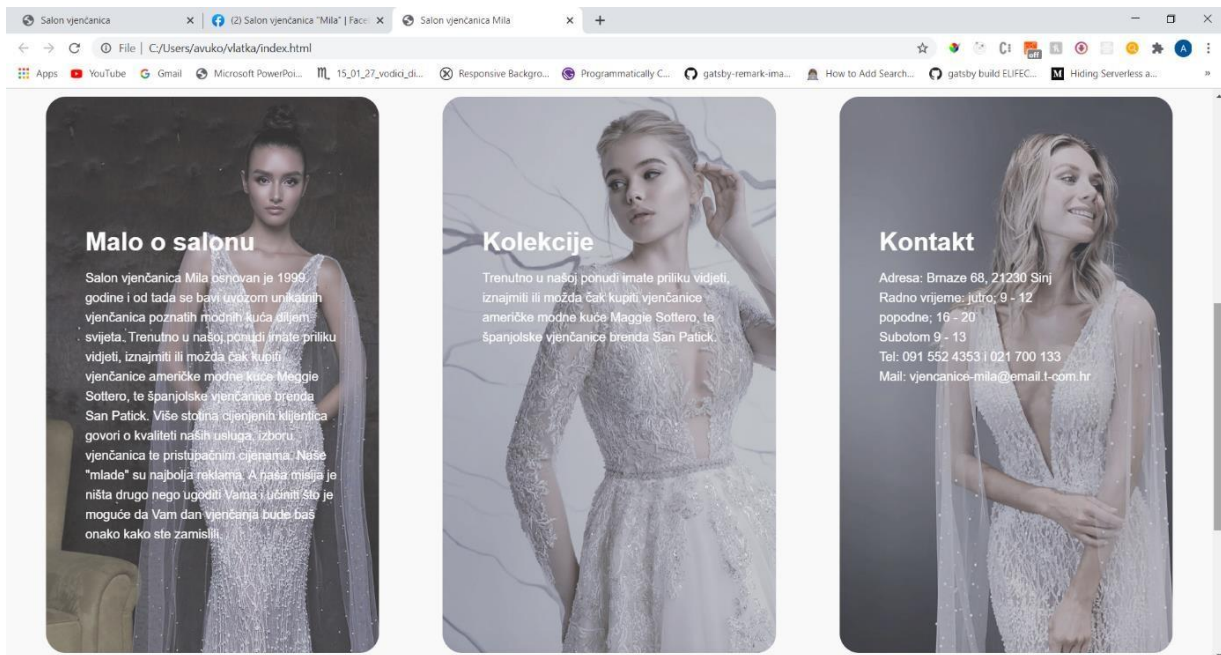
Salon vjenčanica
(2) Salon vjenčanica "Mila" | Face
Salon vjenčanica Mila
File | C:/Users/avuko/vlatka/index.html
Apps YouTube Gmail Microsoft PowerPoi... 15_01_27_vodici_di... Responsive Backgro... Programmatically C... gatsby-remark-ima... How to Add Search... gatsby build ELIFEC... Hiding Serverless a...

Malo o salonu

Salon vjenčanica Mila osnovan je 1999. godine i od tada se bavi uvozom unikatnih vjenčanica poznatih modnih kuća diljem svijeta. Trenutno u našoj ponudi imate priliku vidjeti, iznajmiti ili možda čak kupiti vjenčanice američke modne kuće Maggie Sottero, te španjolske vjenčanice brenda San Patick. Više stotina cijenjenih klijentica govori o kvaliteti naših usluga, izboru vjenčanica te pristupačnim cijenama. Naše "mlade" su najbolja reklama. A naša misija je ništa drugo nego ugoditi Vama i učiniti što je moguće da Vam dan vjenčanja bude baš onako kako ste zamislili.

Kolekcije

Trenutno u našoj ponudi imate priliku vidjeti, iznajmiti ili možda čak kupiti vjenčanice američke modne kuće Maggie Sottero, te španjolske vjenčanice brenda San Patick.

Kontakt

Adresa: Brnaze 68, 21230 Sinj
Radno vrijeme: jutro; 9 - 12
popodne; 16 - 20
Subotom 9 - 13
Tel: 091 552 4353 i 021 700 133
Mail: vjencanice-mila@email.t-com.hr